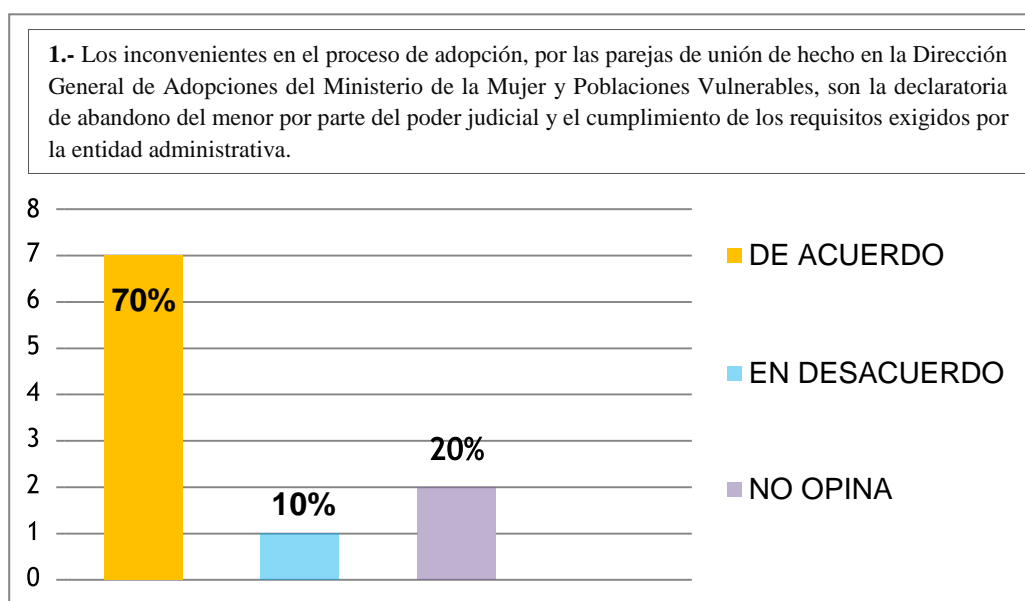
**1.-** Los inconvenientes en el proceso de adopción, por las parejas de unión de hecho en la Dirección General de Adopciones del Ministerio de la Mujer y Poblaciones Vulnerables, son la declaratoria de abandono del menor por parte del poder judicial y el cumplimiento de los requisitos exigidos por la entidad administrativa.

8
7
6
5
4
3
2
1
0

70%
10%
20%

DE ACUERDO
EN DESACUERDO
NO OPINA